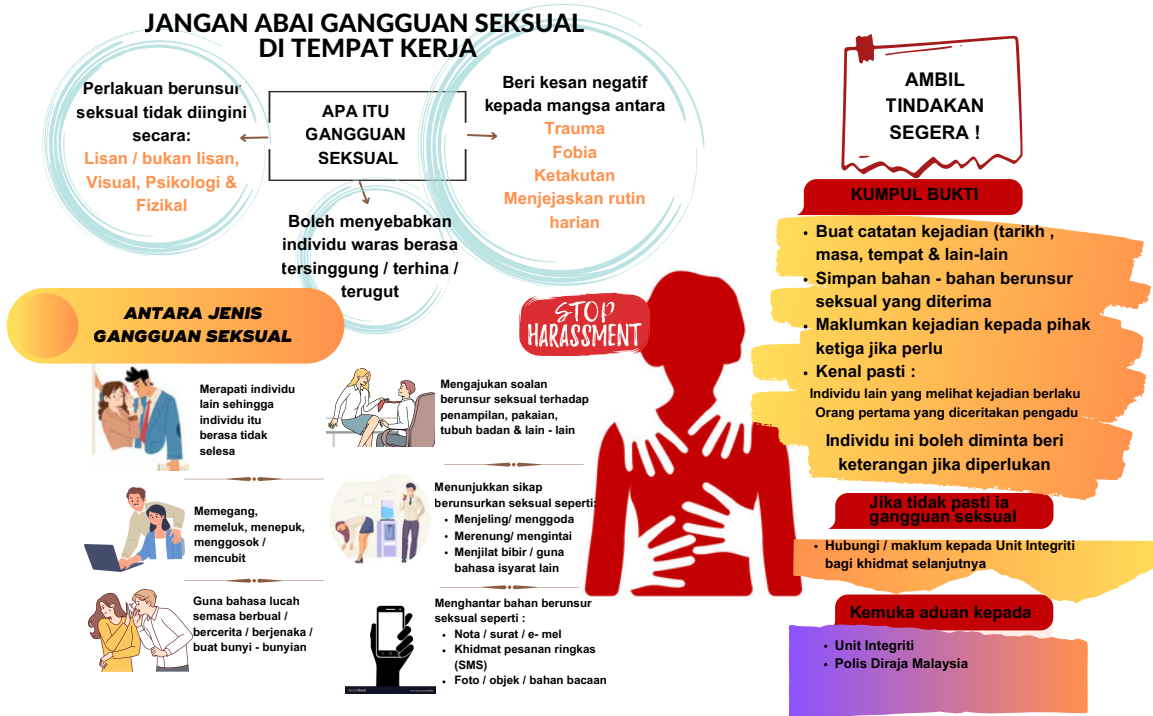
JANGAN ABAI GANGGUAN SEKSUAL DI TEMPAT KERJA

Perlakuan berunsur seksual tidak diingini secara:
Lisan / bukan lisan, Visual, Psikologi & Fizikal

APA ITU GANGGUAN SEKSUAL

Beri kesan negatif kepada mangsa antara
Trauma
Fobia
Ketakutan
Menjejaskan rutin harian

Boleh menyebabkan individu waras berasa tersinggung / terhina / terugut

ANTARA JENIS GANGGUAN SEKSUAL

Merapati individu lain sehingga individu itu berasa tidak selesa

Mengajukan soalan berunsur seksual terhadap penampilan, pakaian, tubuh badan & lain - lain

Memegang, memeluk, menepuk, menggosok / mencubit

Menunjukkan sikap berunsurkan seksual seperti:
• Menjeling/ menggoda
• Merenung/ mengintai
• Menjilat bibir / guna bahasa isyarat lain

Guna bahasa lucah semasa berbual / bercerita / berjenaka / buat bunyi - bunyian

Menghantar bahan berunsur seksual seperti :
• Nota / surat / e- mel
• Khidmat pesanan ringkas (SMS)
• Foto / objek / bahan bacaan

STOP HARASSMENT

AMBIL TINDAKAN SEGERA !

KUMPUL BUKTI
• Buat catatan kejadian (tarikh , masa, tempat & lain-lain
• Simpan bahan - bahan berunsur seksual yang diterima
• Maklumkan kejadian kepada pihak ketiga jika perlu
• Kenal pasti :
Individu lain yang melihat kejadian berlaku
Orang pertama yang diceritakan pengadu
Individu ini boleh diminta beri keterangan jika diperlukan

Jika tidak pasti ia gangguan seksual
• Hubungi / maklum kepada Unit Integriti bagi khidmat selanjutnya

Kemuka aduan kepada
• Unit Integriti
• Polis Diraja Malaysia